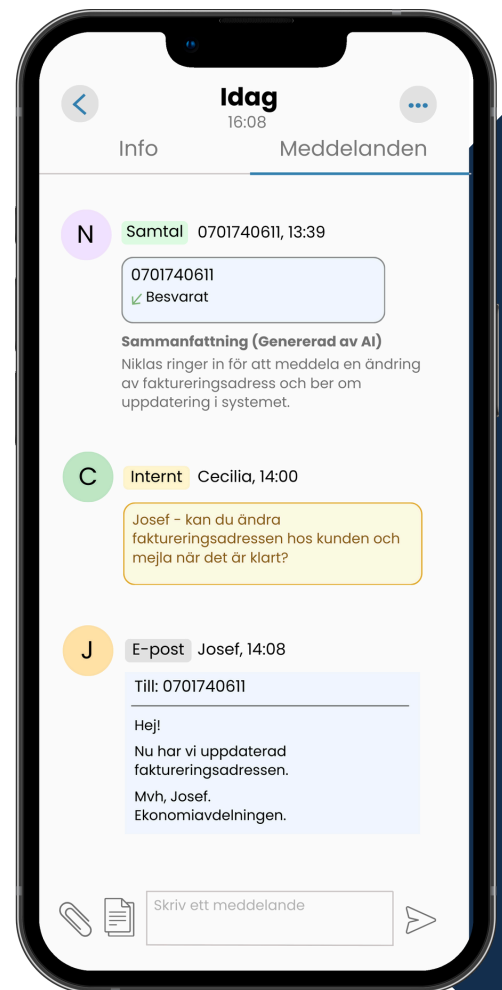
Idag
16:08

Info Meddelanden

N Samtal 0701740611, 13:39

0701740611
Besvarat

Sammanfattning (Genererad av AI)
Niklas ringer in för att meddela en ändring av faktureringsadress och ber om uppdatering i systemet.

C Internt Cecilia, 14:00

Josef - kan du ändra faktureringsadressen hos kunden och mejla när det är klart?

J E-post Josef, 14:08

Till: 0701740611

Hej!

Nu har vi uppdaterad faktureringsadressen.

Mvh, Josef.
Ekonomiavdelningen.

Skriv ett meddelande